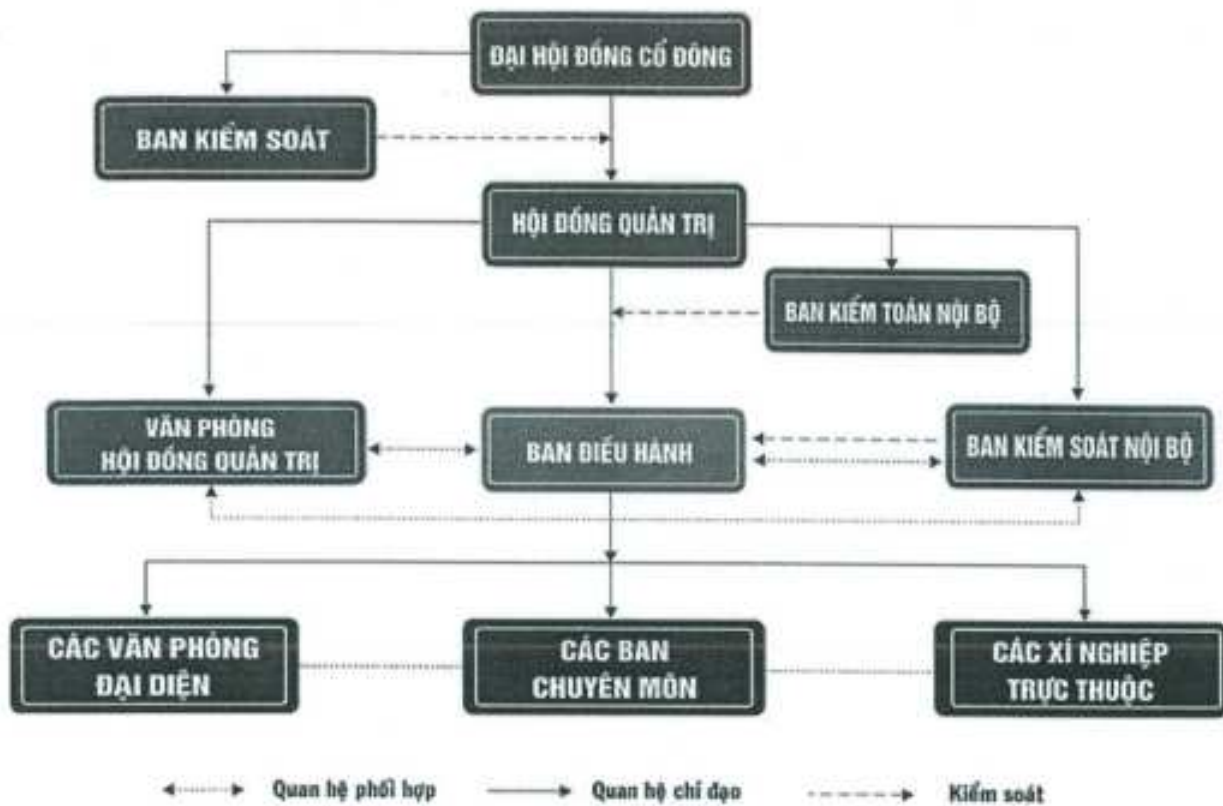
ĐẠI HỘI ĐỒNG CỔ ĐÔNG

BAN KIỂM SOÁT

HỘI ĐỒNG QUẢN TRỊ

BAN KIỂM TOÁN NỘI BỘ

VĂN PHÒNG HỘI ĐỒNG QUẢN TRỊ

BAN ĐIỀU HÀNH

BAN KIỂM SOÁT NỘI BỘ

CÁC VĂN PHÒNG ĐẠI DIỆN

CÁC BAN CHUYÊN MÔN

CÁC XÍ NGHIỆP TRỰC THUỘC

Quan hệ phối hợp

Quan hệ chỉ đạo

Kiểm soát